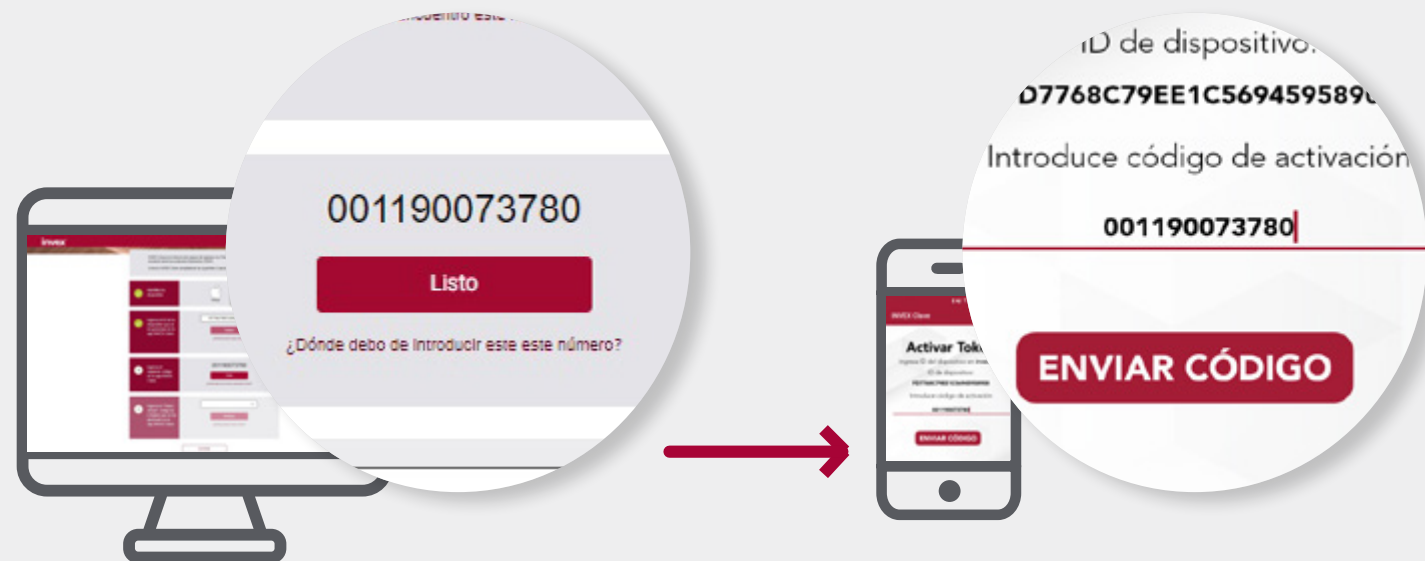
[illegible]

invex

001190073780

Listo

¿Dónde debo de introducir este este número?

ID de dispositivo:

D7768C79EE1C56945958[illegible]

Introduce código de activación

001190073780

ENVIAR CÓDIGO

INVEX Clave

Activar Tok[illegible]

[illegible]

ENVIAR CÓDIGO